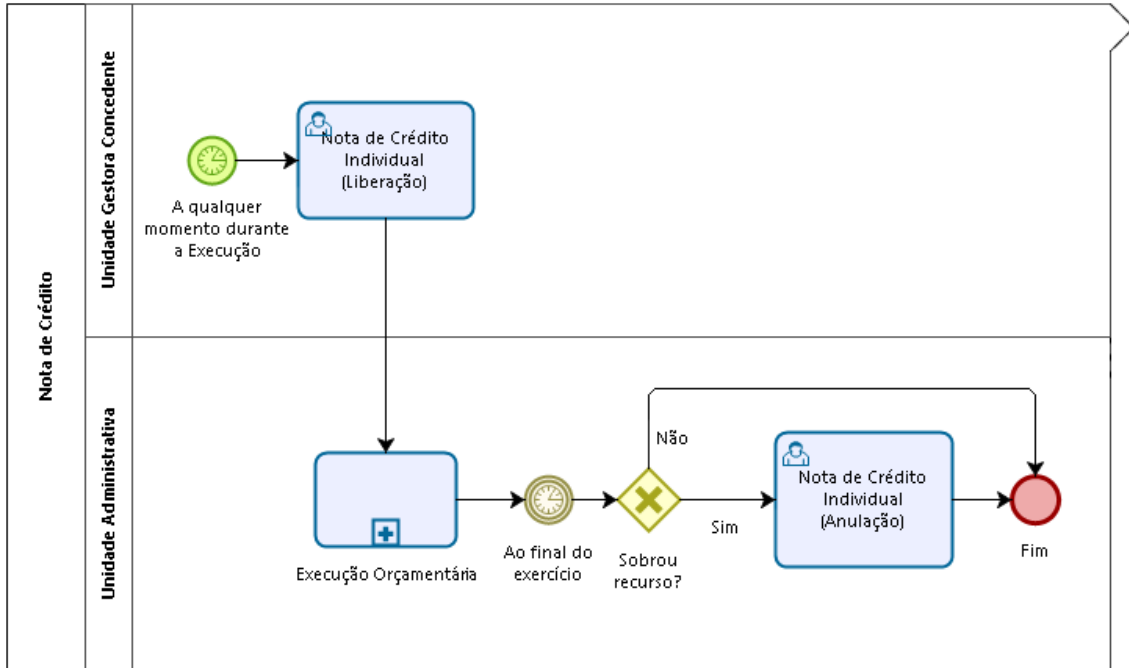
Nota de Crédito

Unidade Gestora Concedente

A qualquer momento durante a Execução

Nota de Crédito Individual (Liberação)

Unidade Administrativa

Execução Orçamentária

Ao final do exercício

Sobrou recurso?

Não

Sim

Nota de Crédito Individual (Anulação)

Fim